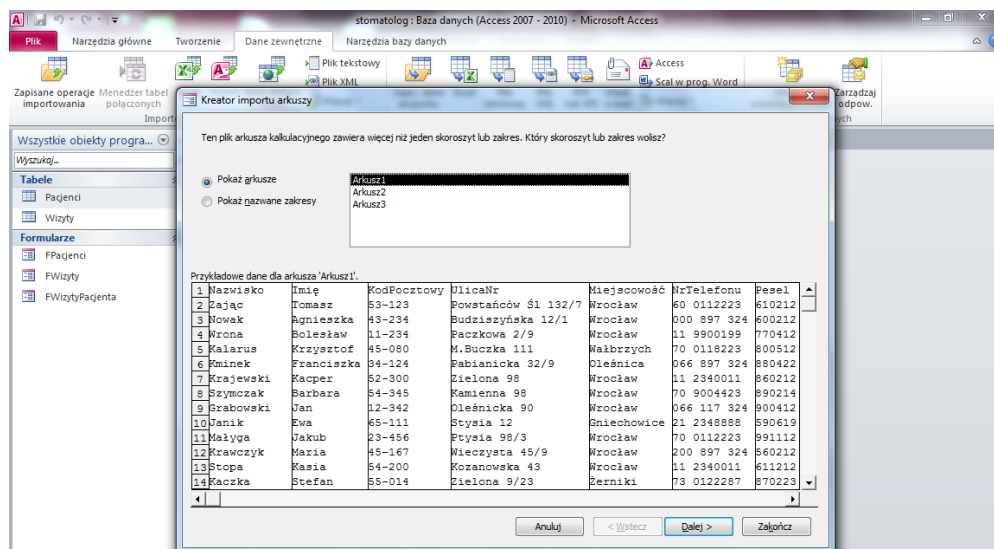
stomatolog : Baza danych (Access 2007 - 2010) - Microsoft Access

Plik
Narzędzia główne
Tworzenie
Dane zewnętrzne
Narzędzia bazy danych

Zapisane operacje importowania
Menedżer tabel połączonych
Import
Plik tekstowy
Plik XML
Access
Scal w prog. Word
Zarządzaj odpow.

Wszystkie obiekty progra...
Wyszukaj...
Tabele
Pacjenci
Wizyty
Formularze
FPacjenci
FWizyty
FWizytyPacjenta

Kreator importu arkuszy

Ten plik arkusza kalkulacyjnego zawiera więcej niż jeden skoroszyt lub zakres. Który skoroszyt lub zakres wolisz?

Pokaż arkusze
Pokaż nazwane zakresy

Arkusz1
Arkusz2
Arkusz3

Przykładowe dane dla arkusza 'Arkusz1'.

| 1 | Nazwisko | Imię | KodPocztowy | UlicaNr | Miejscowość | NrTelefonu | Pesel |
|---|---|---|---|---|---|---|---|
| 2 | Zając | Tomasz | 53-123 | Powstańców Śl 132/7 | Wrocław | 60 0112223 | 610212 |
| 3 | Nowak | Agnieszka | 43-234 | Budziszyńska 12/1 | Wrocław | 000 897 324 | 600212 |
| 4 | Wrona | Bolesław | 11-234 | Paczkowa 2/9 | Wrocław | 11 9900199 | 770412 |
| 5 | Kalarus | Krzysztof | 45-080 | M.Buczka 111 | Wałbrzych | 70 0118223 | 800512 |
| 6 | Kminek | Franciszka | 34-124 | Pabianicka 32/9 | Oleśnica | 066 897 324 | 880422 |
| 7 | Krajewski | Kacper | 52-300 | Zielona 98 | Wrocław | 11 2340011 | 860212 |
| 8 | Szymczak | Barbara | 54-345 | Kamienna 98 | Wrocław | 70 9004423 | 890214 |
| 9 | Grabowski | Jan | 12-342 | Oleśnicka 90 | Wrocław | 066 117 324 | 900412 |
| 10 | Janik | Ewa | 65-111 | Stysia 12 | Gniechowice | 21 2348888 | 590619 |
| 11 | Małyga | Jakub | 23-456 | Ptysia 98/3 | Wrocław | 70 0112223 | 991112 |
| 12 | Krawczyk | Maria | 45-167 | Wieczysta 45/9 | Wrocław | 200 897 324 | 560212 |
| 13 | Stopa | Kasia | 54-200 | Kozanowska 43 | Wrocław | 11 2340011 | 611212 |
| 14 | Kaczka | Stefan | 55-014 | Zielona 9/23 | Żerniki | 73 0122287 | 870223 |

Anuluj
< Wstecz
Dalej >
Zakończ